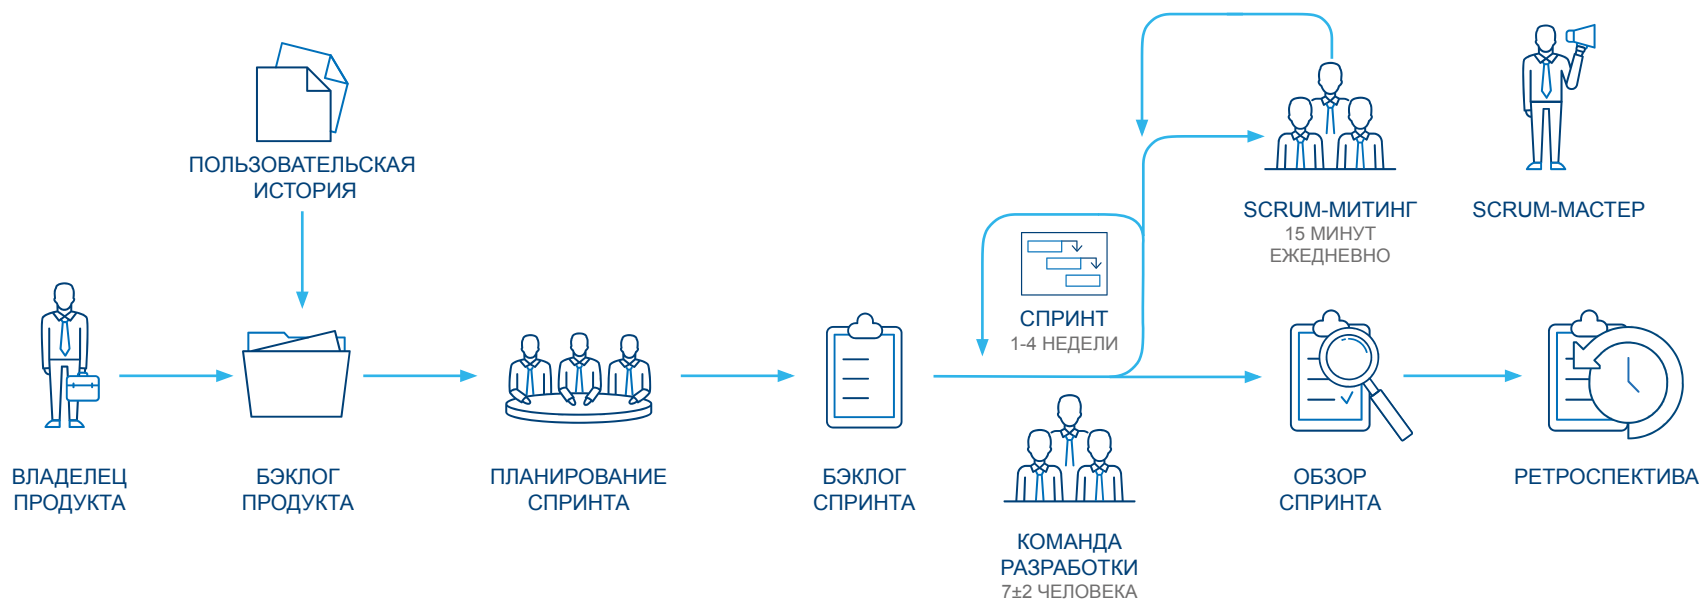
ПОЛЬЗОВАТЕЛЬСКАЯ ИСТОРИЯ

SCRUM-МИТИНГ
15 МИНУТ
ЕЖЕДНЕВНО

SCRUM-МАСТЕР

СПРИНТ
1-4 НЕДЕЛИ

ВЛАДЕЛЕЦ ПРОДУКТА

БЭКЛОГ ПРОДУКТА

ПЛАНИРОВАНИЕ СПРИНТА

БЭКЛОГ СПРИНТА

КОМАНДА РАЗРАБОТКИ
7±2 ЧЕЛОВЕКА

ОБЗОР СПРИНТА

РЕТРОСПЕКТИВА